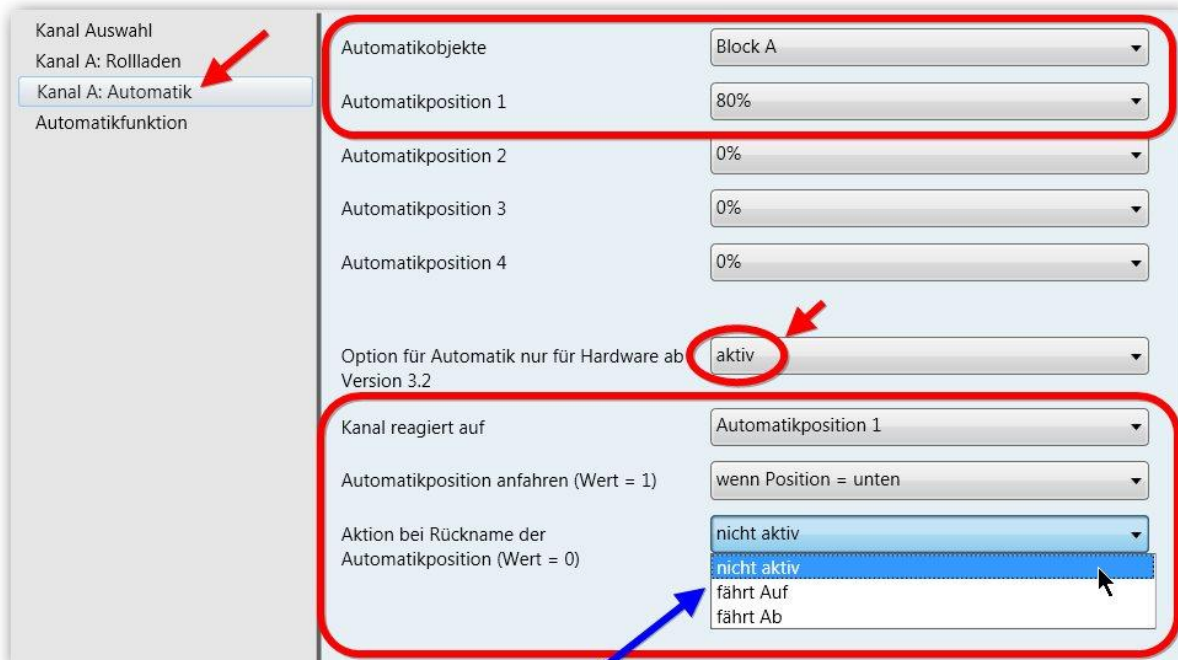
Kanal Auswahl
Kanal A: Rollladen
Kanal A: Automatik
Automatikfunktion

Automatikobjekte | Block A
Automatikposition 1 | 80%
Automatikposition 2 | 0%
Automatikposition 3 | 0%
Automatikposition 4 | 0%

Option für Automatik nur für Hardware ab Version 3.2 | aktiv

Kanal reagiert auf | Automatikposition 1
Automatikposition anfahren (Wert = 1) | wenn Position = unten
Aktion bei Rückname der Automatikposition (Wert = 0) | nicht aktiv

nicht aktiv
fährt Auf
fährt Ab